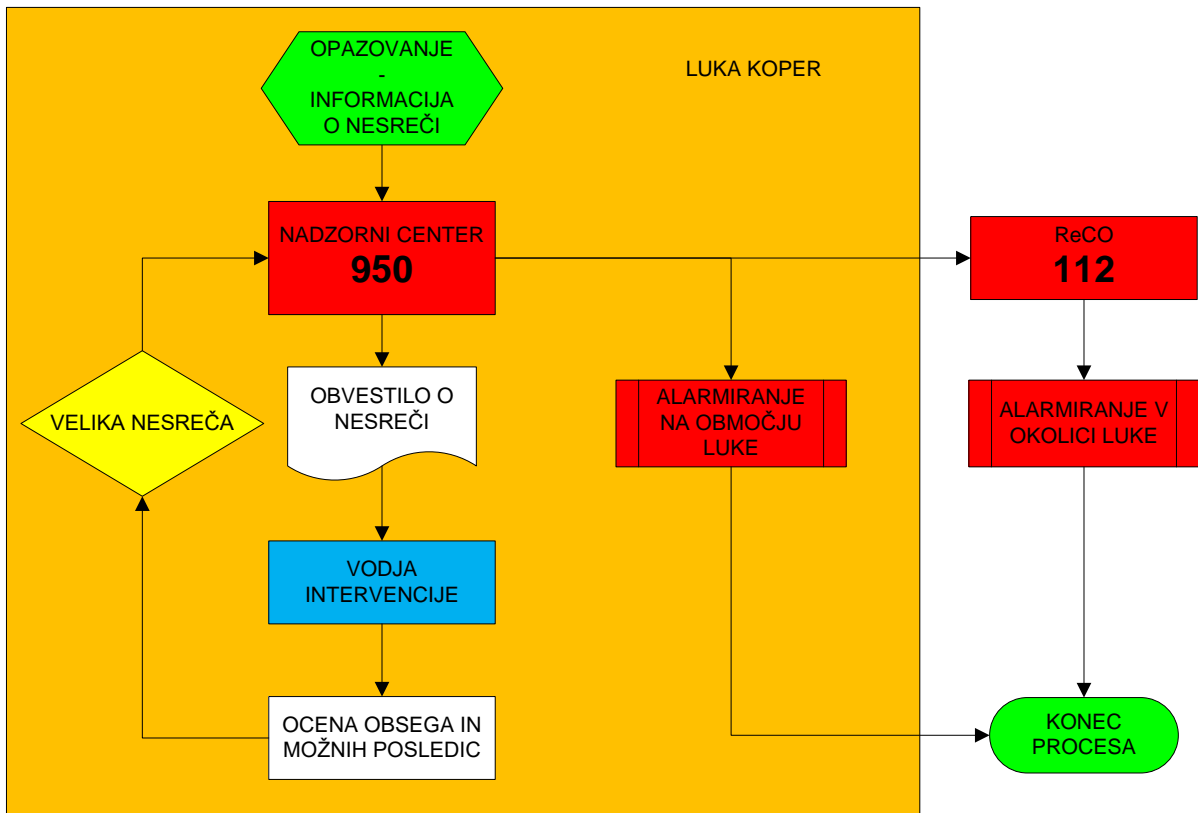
OPAZOVANJE
-
INFORMACIJA
O NESREČI

LUKA KOPER

NADZORNI CENTER
950

ReCO
112

VELIKA NESREČA

OBVESTILO O NESREČI

ALARMIRANJE NA OBMOČJU LUKE

ALARMIRANJE V OKOLICI LUKE

VODJA INTERVENCIJE

OCENA OBSEGA IN MOŽNIH POSLEDIC

KONEC PROCESA